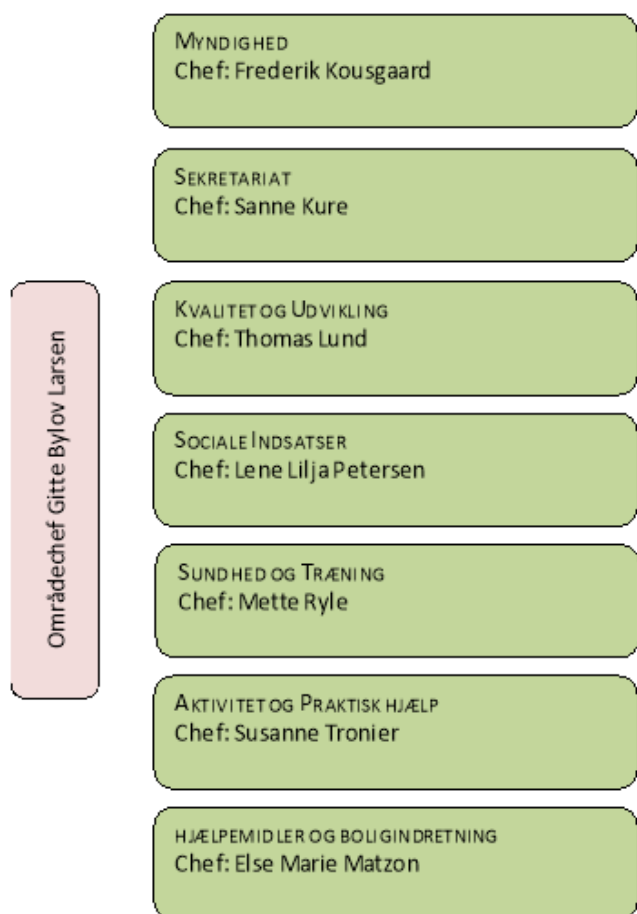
Områdechef Gitte Bylov Larsen

MYNDIGHED
Chef: Frederik Kousgaard

SEKRETARIAT
Chef: Sanne Kure

KVALITET OG UDVIKLING
Chef: Thomas Lund

SOCIALE INDSATSER
Chef: Lene Lilja Petersen

SUNDHED OG TRÆNING
Chef: Mette Ryle

AKTIVITET OG PRAKTISK HJÆLP
Chef: Susanne Tronier

HJÆLPEMIDLER OG BOLIGINDRETNING
Chef: Else Marie Matzon